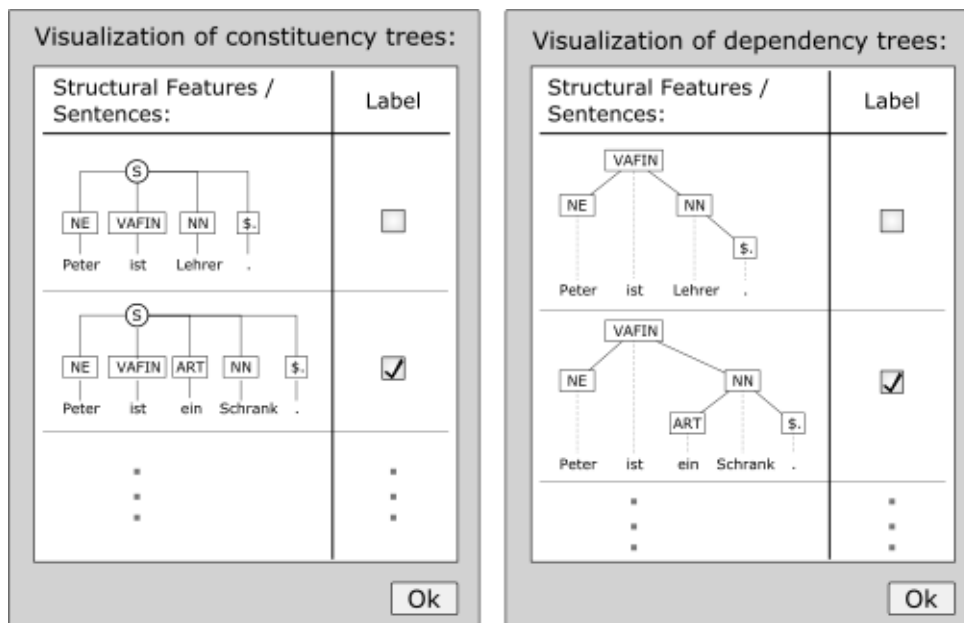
Visualization of constituency trees:

| Structural Features / Sentences: | Label |
|---|---|
| S NE VAFIN NN $. Peter ist Lehrer . | ☐ |
| S NE VAFIN ART NN $. Peter ist ein Schrank . | ☑ |
| ⋮ | ⋮ |

Ok

Visualization of dependency trees:

| Structural Features / Sentences: | Label |
|---|---|
| VAFIN NE NN $. Peter ist Lehrer . | ☐ |
| VAFIN NE NN ART $. Peter ist ein Schrank . | ☑ |
| ⋮ | ⋮ |

Ok